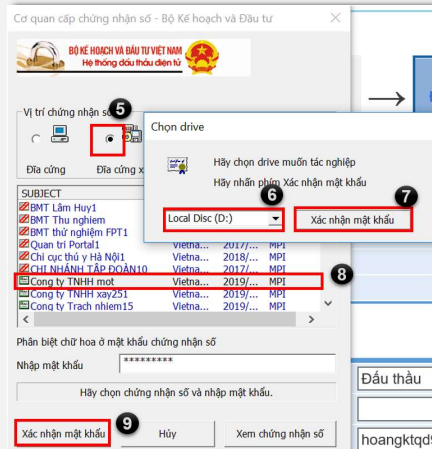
Cơ quan cấp chứng nhận số - Bộ Kế hoạch và Đầu tư

BỘ KẾ HOẠCH VÀ ĐẦU TƯ VIỆT NAM
Hệ thống đấu thầu điện tử

Vị trí chứng nhận số
5
Đĩa cứng
Đĩa cứng x

Chọn drive
Hãy chọn drive muốn tác nghiệp
Hãy nhấn phím Xác nhận mật khẩu
6
7
Local Disc (D:)
Xác nhận mật khẩu

| SUBJECT | | | |
|---|---|---|---|
| BMT Lâm Huy1 | | | |
| BMT Thu nghiem | | | |
| BMT thử nghiệm FPT1 | | | |
| Quan trị Portal1 | | | |
| Chi cục thú y Hà Nội1 | Vietna... | 2017/... | MPI |
| CHI NHÁNH TẬP ĐOÀN10 | Vietna... | 2018/... | MPI |
| Cong ty TNHH mot | Vietna... | 2019/... | MPI |
| Cong ty TNHH xay251 | Vietna... | 2019/... | MPI |
| Cong ty Trach nhiem15 | Vietna... | 2019/... | MPI |

8

Phân biệt chữ hoa ở mật khẩu chứng nhận số
Nhập mật khẩu *********
Hãy chọn chứng nhận số và nhập mật khẩu.

Xác nhận mật khẩu
9
Hủy
Xem chứng nhận số

Đấu thầu
hoangktqd